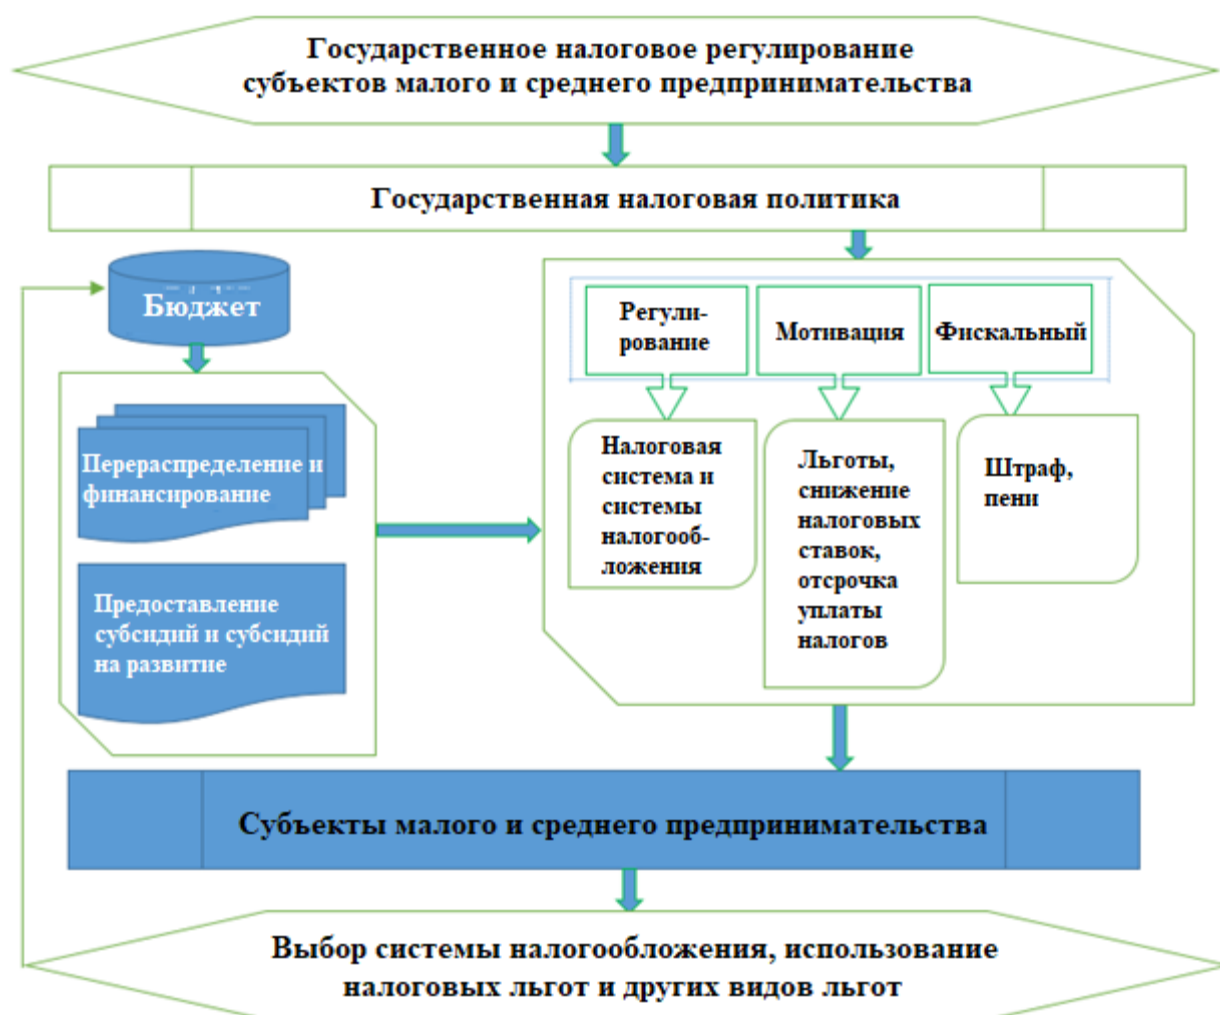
Государственное налоговое регулирование субъектов малого и среднего предпринимательства

Государственная налоговая политика

Бюджет

Перераспределение и финансирование

Предоставление субсидий и субсидий на развитие

Регулирование

Мотивация

Фискальный

Налоговая система и системы налогообложения

Льготы, снижение налоговых ставок, отсрочка уплаты налогов

Штраф, пени

Субъекты малого и среднего предпринимательства

Выбор системы налогообложения, использование налоговых льгот и других видов льгот